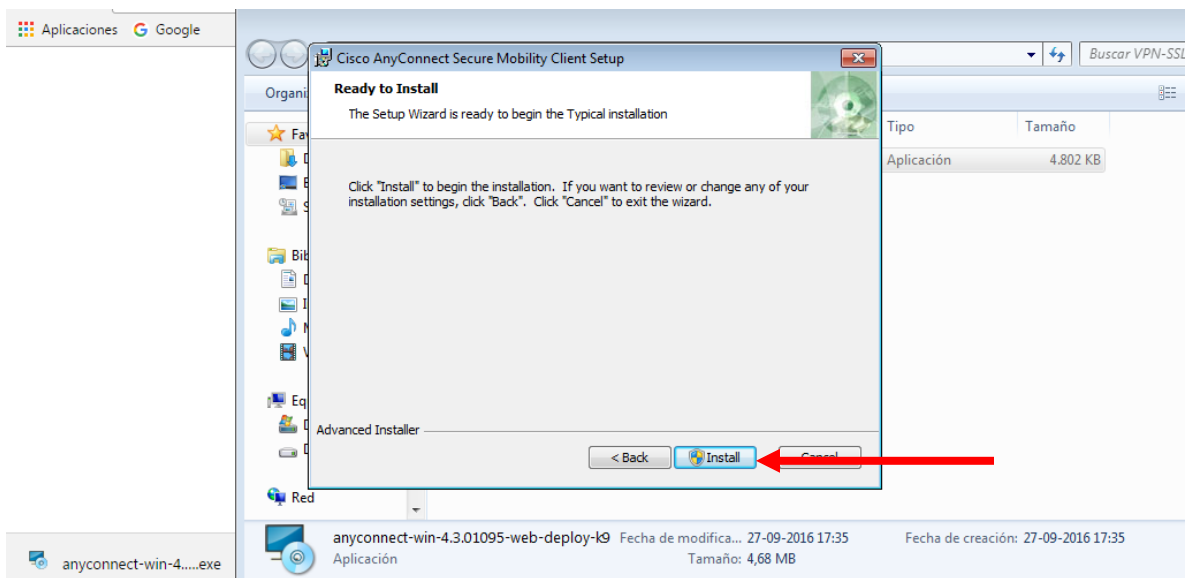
Aplicaciones Google

Organi

Fav

Bib

Eq

Red

Buscar VPN-SSL

Tipo | Tamaño
Aplicación | 4.802 KB

Cisco AnyConnect Secure Mobility Client Setup

Ready to Install

The Setup Wizard is ready to begin the Typical installation

Click "Install" to begin the installation. If you want to review or change any of your installation settings, click "Back". Click "Cancel" to exit the wizard.

Advanced Installer

< Back Install Cancel

anyconnect-win-4.3.01095-web-deploy-k9 Fecha de modifica... 27-09-2016 17:35 Fecha de creación: 27-09-2016 17:35
Aplicación Tamaño: 4,68 MB

anyconnect-win-4.....exe